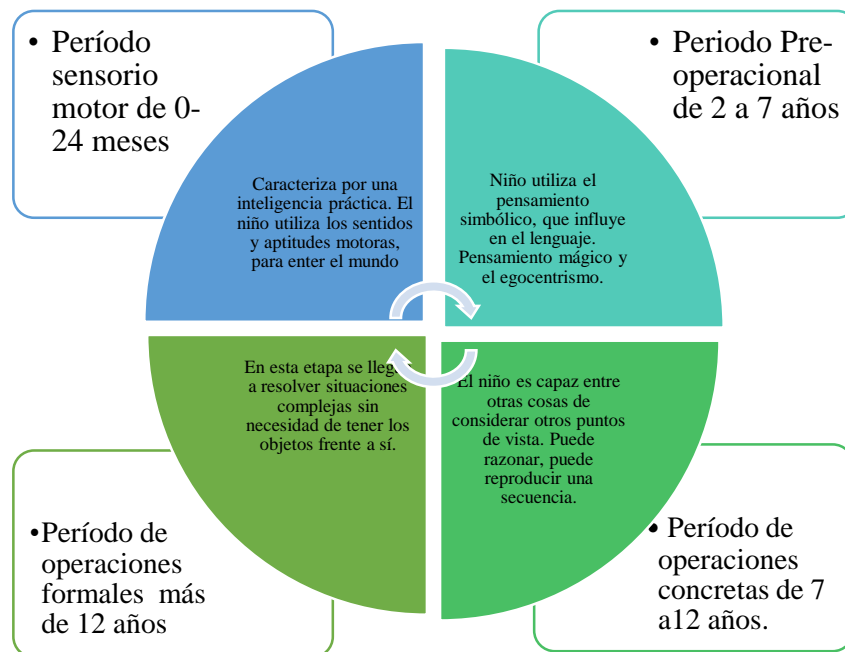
• Período sensorio motor de 0-24 meses

Caracteriza por una inteligencia práctica. El niño utiliza los sentidos y aptitudes motoras, para enter el mundo

• Periodo Pre-operacional de 2 a 7 años

Niño utiliza el pensamiento simbólico, que influye en el lenguaje. Pensamiento mágico y el egocentrismo.

En esta etapa se llega a resolver situaciones complejas sin necesidad de tener los objetos frente a sí.

El niño es capaz entre otras cosas de considerar otros puntos de vista. Puede razonar, puede reproducir una secuencia.

•Período de operaciones formales más de 12 años

• Período de operaciones concretas de 7 a12 años.